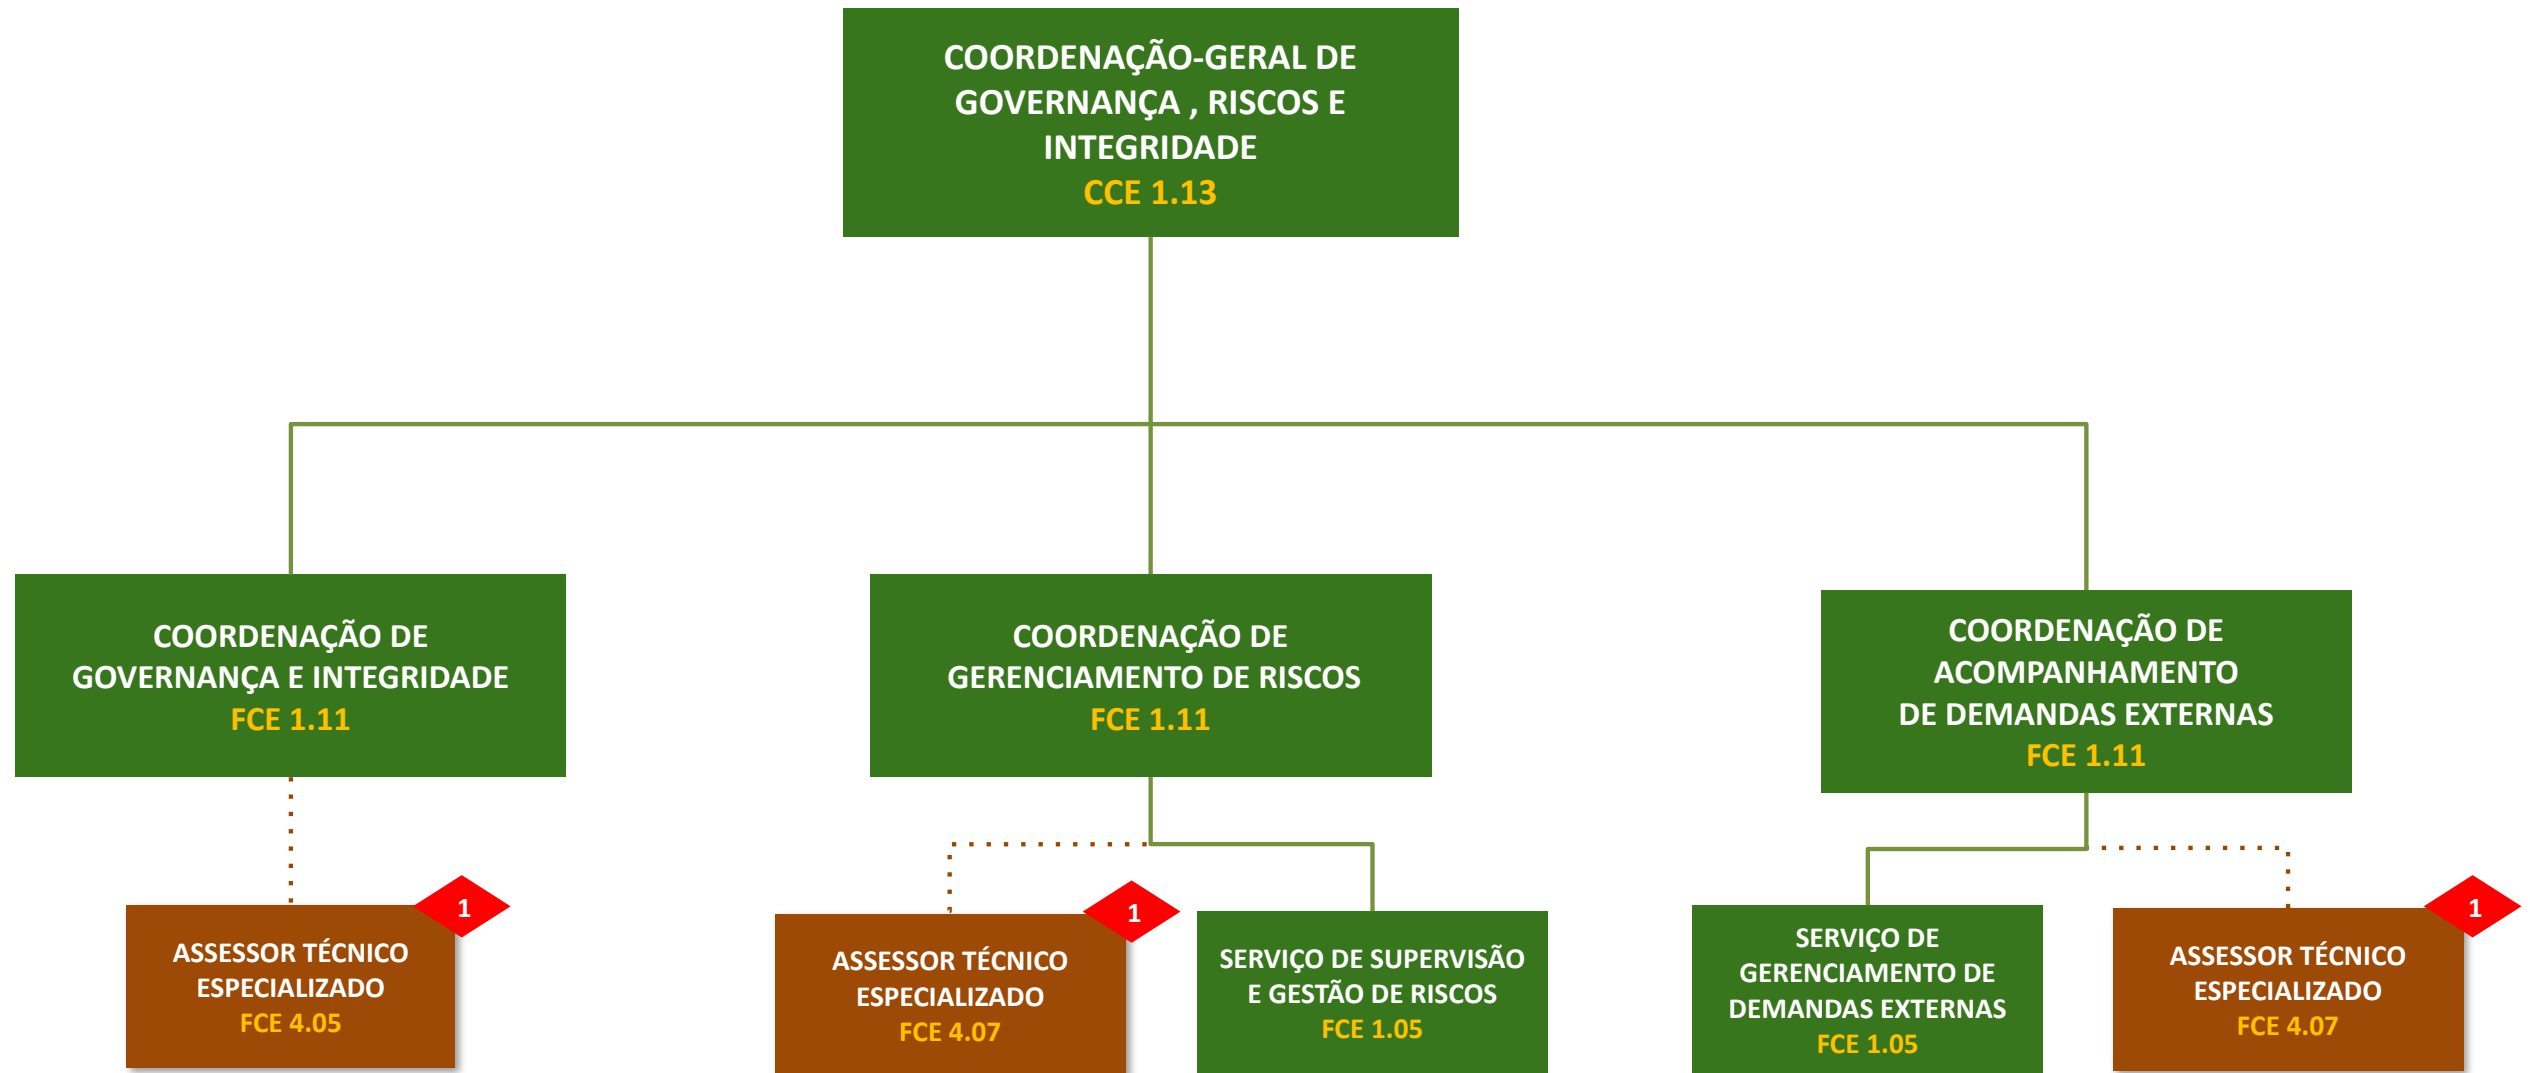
COORDENAÇÃO-GERAL DE GOVERNANÇA , RISCOS E INTEGRIDADE
CCE 1.13

COORDENAÇÃO DE GOVERNANÇA E INTEGRIDADE
FCE 1.11

COORDENAÇÃO DE GERENCIAMENTO DE RISCOS
FCE 1.11

COORDENAÇÃO DE ACOMPANHAMENTO DE DEMANDAS EXTERNAS
FCE 1.11

1
ASSESSOR TÉCNICO ESPECIALIZADO
FCE 4.05

1
ASSESSOR TÉCNICO ESPECIALIZADO
FCE 4.07

SERVIÇO DE SUPERVISÃO E GESTÃO DE RISCOS
FCE 1.05

SERVIÇO DE GERENCIAMENTO DE DEMANDAS EXTERNAS
FCE 1.05

1
ASSESSOR TÉCNICO ESPECIALIZADO
FCE 4.07